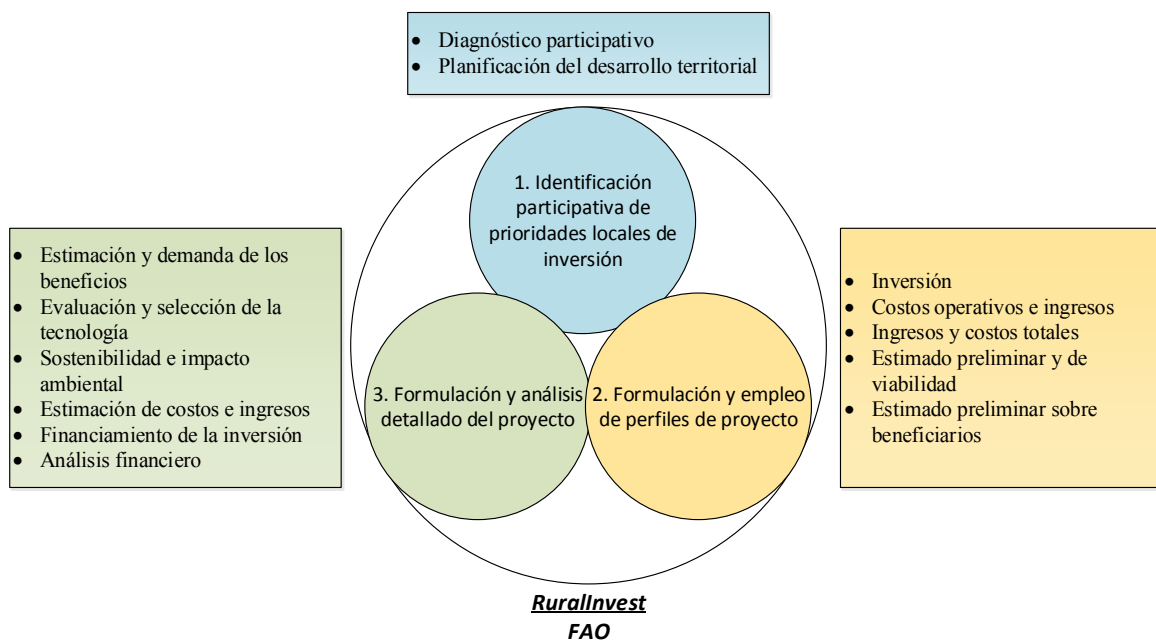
- Diagnóstico participativo
- Planificación del desarrollo territorial

1. Identificación participativa de prioridades locales de inversión

- Estimación y demanda de los beneficios
- Evaluación y selección de la tecnología
- Sostenibilidad e impacto ambiental
- Estimación de costos e ingresos
- Financiamiento de la inversión
- Análisis financiero

3. Formulación y análisis detallado del proyecto

2. Formulación y empleo de perfiles de proyecto

- Inversión
- Costos operativos e ingresos
- Ingresos y costos totales
- Estimado preliminar y de viabilidad
- Estimado preliminar sobre beneficiarios

RuralInvest
FAO